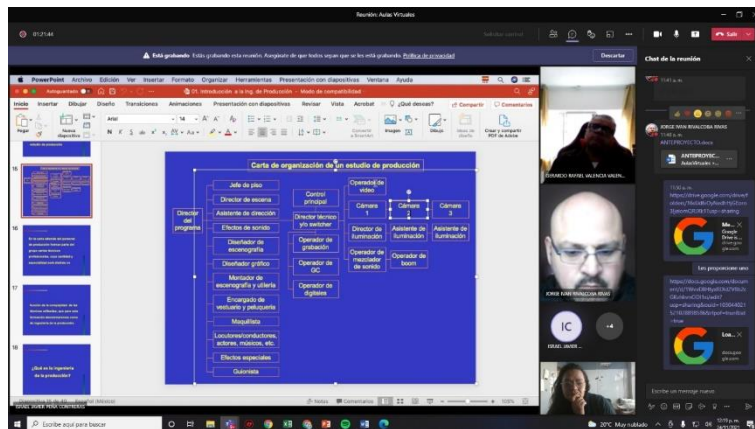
Reunión: Aulas Virtuales

01:21:44

Está grabando: Están grabando esta reunión. Asegúrate de que todos sepan que se les está grabando. Política de privacidad

Descartar

Chat de la reunión

PowerPoint Archivo Edición Ver Insertar Formato Organizar Herramientas Presentación con diapositivas Ventana Ayuda

01. Introducción a la Ing. de Producción - Modo de compatibilidad

Inicio Insertar Dibujar Diseño Transiciones Animaciones Presentación con diapositivas Revisar Vista Acrobat ¿Qué deseas?

Compartir Comentarios

Pegar Nueva diapositiva Arial 14 Imagen Dibujo Crear y compartir PDF de Adobe

Carta de organización de un estudio de producción

Jefe de piso

Director de escena

Asistente de dirección

Efectos de sonido

Diseñador de escenografía

Diseñador gráfico

Montador de escenografía y utilería

Encargado de vestuario y peluquería

Maquillista

Locutores/conductores, actores, músicos, etc.

Efectos especiales

Guionista

Director del programa

Control principal

Director técnico y/o switcher

Operador de grabación

Operador de GC

Operador de digitales

Operador de video

Cámara 1

Cámara 2

Cámara 3

Director de iluminación

Asistente de iluminación

Asistente de iluminación

Operador de mezclador de sonido

Operador de boom

¿Qué es la ingeniería de la producción?

Notas Comentarios

JORGE IVAN BRACCERA RIVAS

ANTEPROYECTO.docx

IC

+4

Escribe un mensaje nuevo

Escribe aquí para buscar

20°C Muy nublado